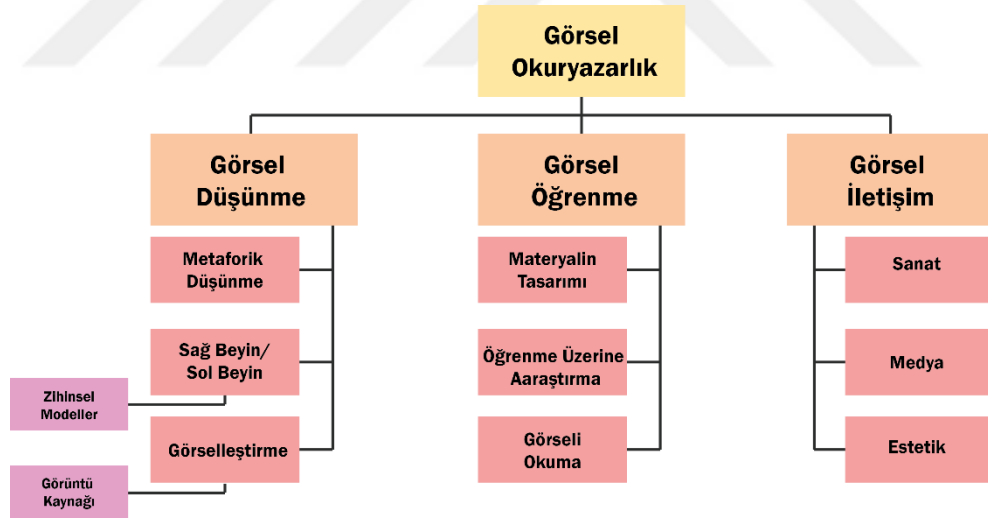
Görsel Okuryazarlık

Görsel Düşünme

Metaforik Düşünme

Sağ Beyin/ Sol Beyin

Zİhinsel Modeller

Görselleştirme

Görüntü Kaynağı

Görsel Öğrenme

Materyalin Tasarımı

Öğrenme Üzerine Aaraştırma

Görseli Okuma

Görsel İletişim

Sanat

Medya

Estetik